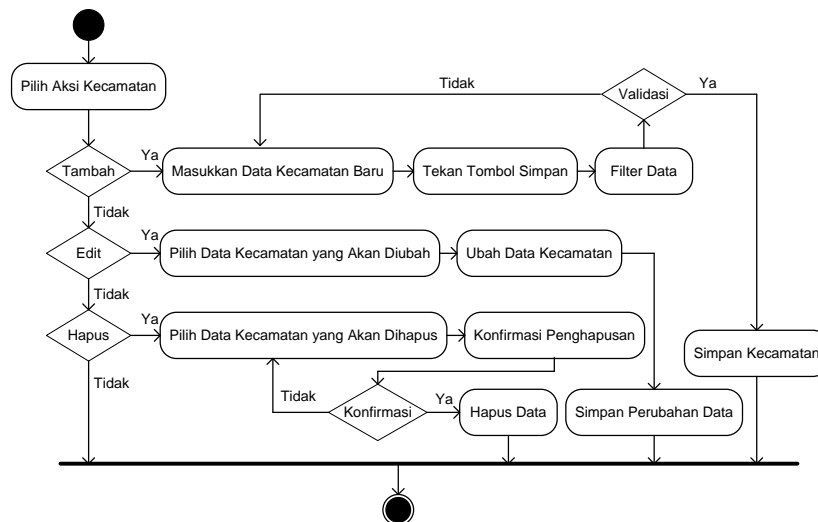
Pilih Aksi Kecamatan

Tidak

Validasi

Ya

Tambah

Ya

Masukkan Data Kecamatan Baru

Tekan Tombol Simpan

Filter Data

Tidak

Edit

Ya

Pilih Data Kecamatan yang Akan Diubah

Ubah Data Kecamatan

Tidak

Hapus

Ya

Pilih Data Kecamatan yang Akan Dihapus

Konfirmasi Penghapusan

Simpan Kecamatan

Tidak

Tidak

Konfirmasi

Ya

Hapus Data

Simpan Perubahan Data